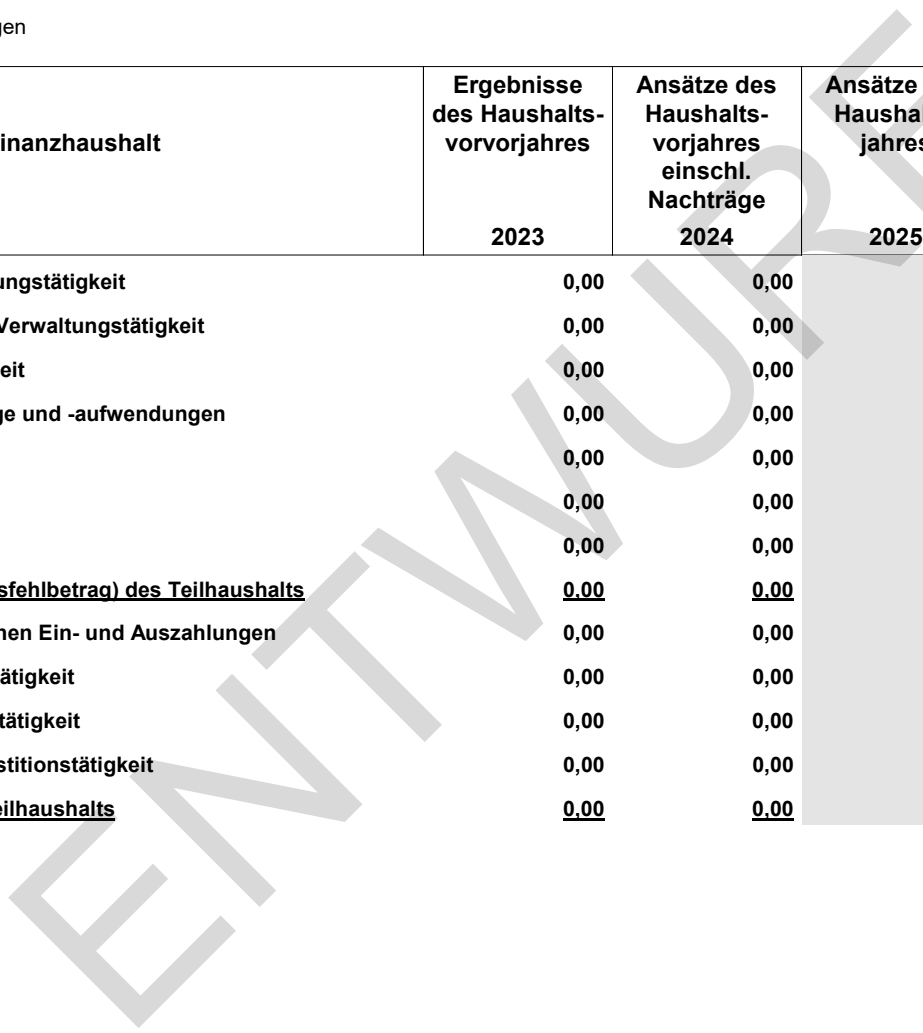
gen

| inanzhaushalt | Ergebnisse des Haushaltsvorvorjahres 2023 | Ansätze des Haushaltsvorjahres einschl. Nachträge 2024 | Ansätze Hausha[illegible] jahre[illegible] 2025 |
|---|---|---|---|
| ungstätigkeit | 0,00 | 0,00 | |
| Verwaltungstätigkeit | 0,00 | 0,00 | |
| eit | 0,00 | 0,00 | |
| ge und -aufwendungen | 0,00 | 0,00 | |
| | 0,00 | 0,00 | |
| | 0,00 | 0,00 | |
| | 0,00 | 0,00 | |
| sfehlbetrag) des Teilhaushalts | 0,00 | 0,00 | |
| hen Ein- und Auszahlungen | 0,00 | 0,00 | |
| ätigkeit | 0,00 | 0,00 | |
| tätigkeit | 0,00 | 0,00 | |
| stitionstätigkeit | 0,00 | 0,00 | |
| eilhaushalts | 0,00 | 0,00 | |

ENTWURF